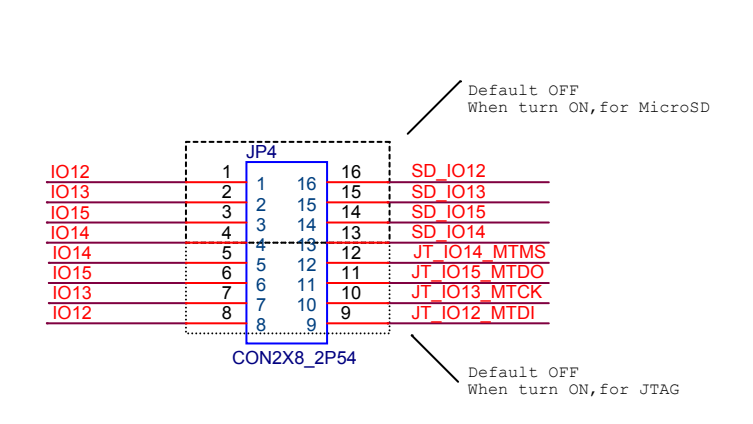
Default OFF
When turn ON,for MicroSD

JP4

IO12 1 1 16 16 SD_IO12
IO13 2 2 15 15 SD_IO13
IO15 3 3 14 14 SD_IO15
IO14 4 4 13 13 SD_IO14
IO14 5 5 12 12 JT_IO14_MTMS
IO15 6 6 11 11 JT_IO15_MTDO
IO13 7 7 10 10 JT_IO13_MTCK
IO12 8 8 9 9 JT_IO12_MTDI

CON2X8_2P54

Default OFF
When turn ON,for JTAG